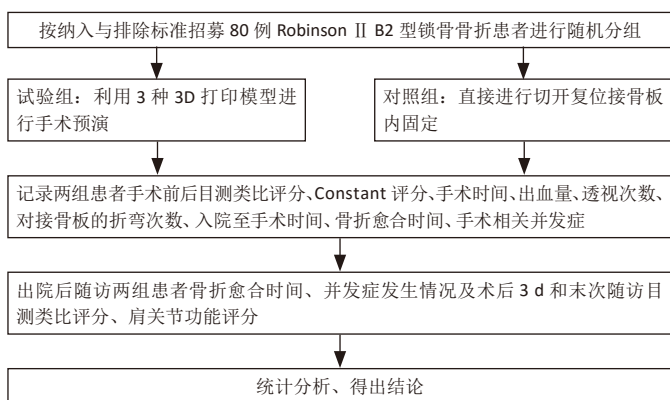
按纳入与排除标准招募 80 例 Robinson Ⅱ B2 型锁骨骨折患者进行随机分组

试验组：利用 3 种 3D 打印模型进行手术预演

对照组：直接进行切开复位接骨板内固定

记录两组患者手术前后目测类比评分、Constant 评分、手术时间、出血量、透视次数、对接骨板的折弯次数、入院至手术时间、骨折愈合时间、手术相关并发症

出院后随访两组患者骨折愈合时间、并发症发生情况及术后 3 d 和末次随访目测类比评分、肩关节功能评分

统计分析、得出结论